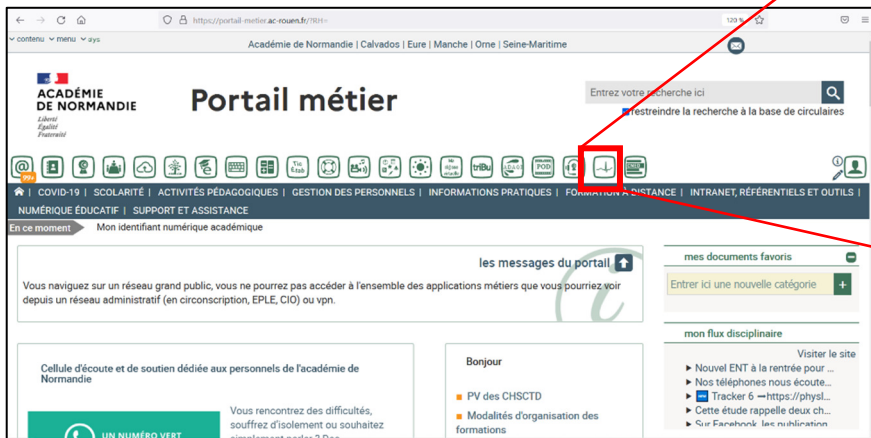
https://portail-metier.ac-rouen.fr/?RH=

120 %

contenu menu ays

Académie de Normandie | Calvados | Eure | Manche | Orne | Seine-Maritime

ACADÉMIE DE NORMANDIE
Liberté
Égalité
Fraternité

Portail métier

Entrez votre recherche ici

restreindre la recherche à la base de circulaires

COVID-19 | SCOLARITÉ | ACTIVITÉS PÉDAGOGIQUES | GESTION DES PERSONNELS | INFORMATIONS PRATIQUES | FORMATION A DISTANCE | INTRANET, RÉFÉRENTIELS ET OUTILS | NUMÉRIQUE ÉDUCATIF | SUPPORT ET ASSISTANCE

En ce moment Mon identifiant numérique académique

les messages du portail

Vous naviguez sur un réseau grand public, vous ne pourrez pas accéder à l'ensemble des applications métiers que vous pourriez voir depuis un réseau administratif (en circonscription, EPLE, CIO) ou vpn.

mes documents favoris

Entrer ici une nouvelle catégorie

mon flux disciplinaire

Visiter le site

Nouvel ENT à la rentrée pour ...
Nos téléphones nous écoute...
Tracker 6 ⟶https://physl...
Cette étude rappelle deux ch...
Sur Facebook, les publication

Cellule d'écoute et de soutien dédiée aux personnels de l'académie de Normandie

UN NUMÉRO VERT

Vous rencontrez des difficultés, souffrez d'isolement ou souhaitez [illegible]

Bonjour

PV des CHSCTD

Modalités d'organisation des formations